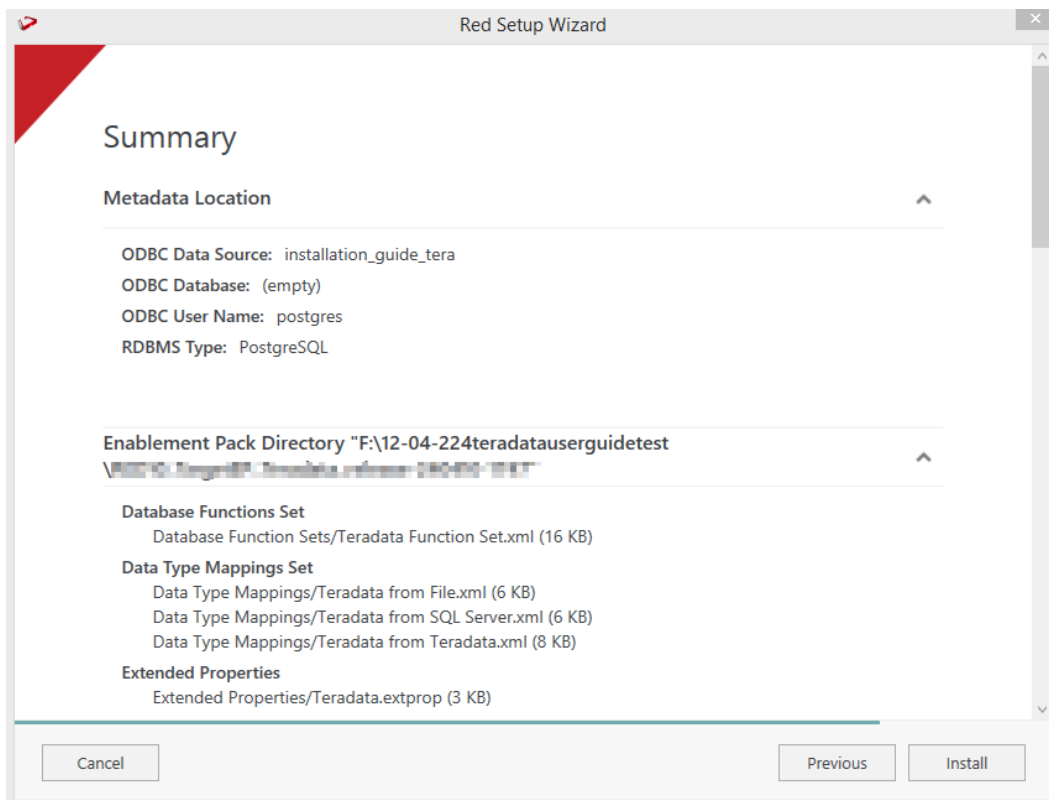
Red Setup Wizard

Summary

Metadata Location

ODBC Data Source: installation_guide_tera
ODBC Database: (empty)
ODBC User Name: postgres
RDBMS Type: PostgreSQL

Enablement Pack Directory "F:\12-04-224teradatauserguidetest \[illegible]

Database Functions Set
Database Function Sets/Teradata Function Set.xml (16 KB)

Data Type Mappings Set
Data Type Mappings/Teradata from File.xml (6 KB)
Data Type Mappings/Teradata from SQL Server.xml (6 KB)
Data Type Mappings/Teradata from Teradata.xml (8 KB)

Extended Properties
Extended Properties/Teradata.extprop (3 KB)

Cancel

Previous

Install